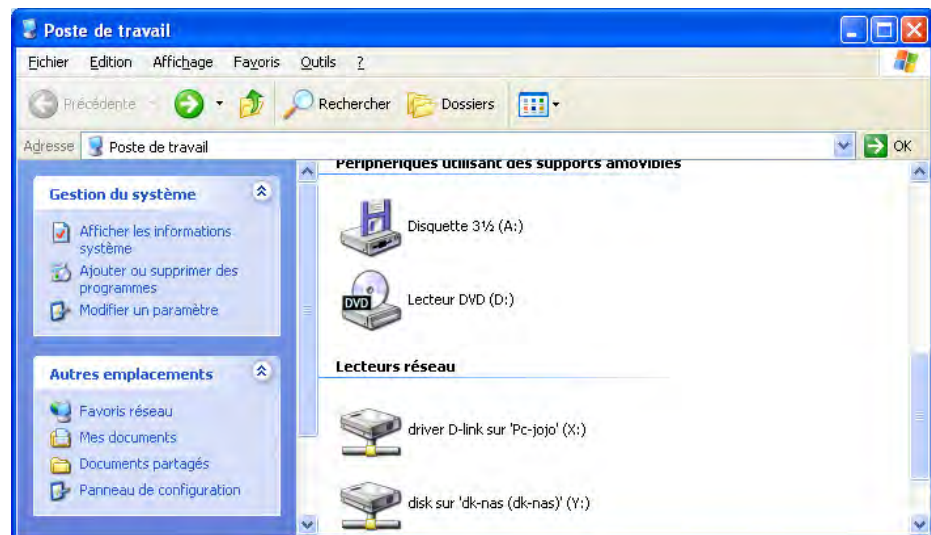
Poste de travail

Fichier Edition Affichage Favoris Outils ?

Précédente Rechercher Dossiers

Adresse Poste de travail OK

Gestion du système

Afficher les informations système

Ajouter ou supprimer des programmes

Modifier un paramètre

Autres emplacements

Favoris réseau

Mes documents

Documents partagés

Panneau de configuration

Périphériques utilisant des supports amovibles

Disquette 3½ (A:)

DVD

Lecteur DVD (D:)

Lecteurs réseau

driver D-link sur 'Pc-jojo' (X:)

disk sur 'dk-nas (dk-nas)' (Y:)